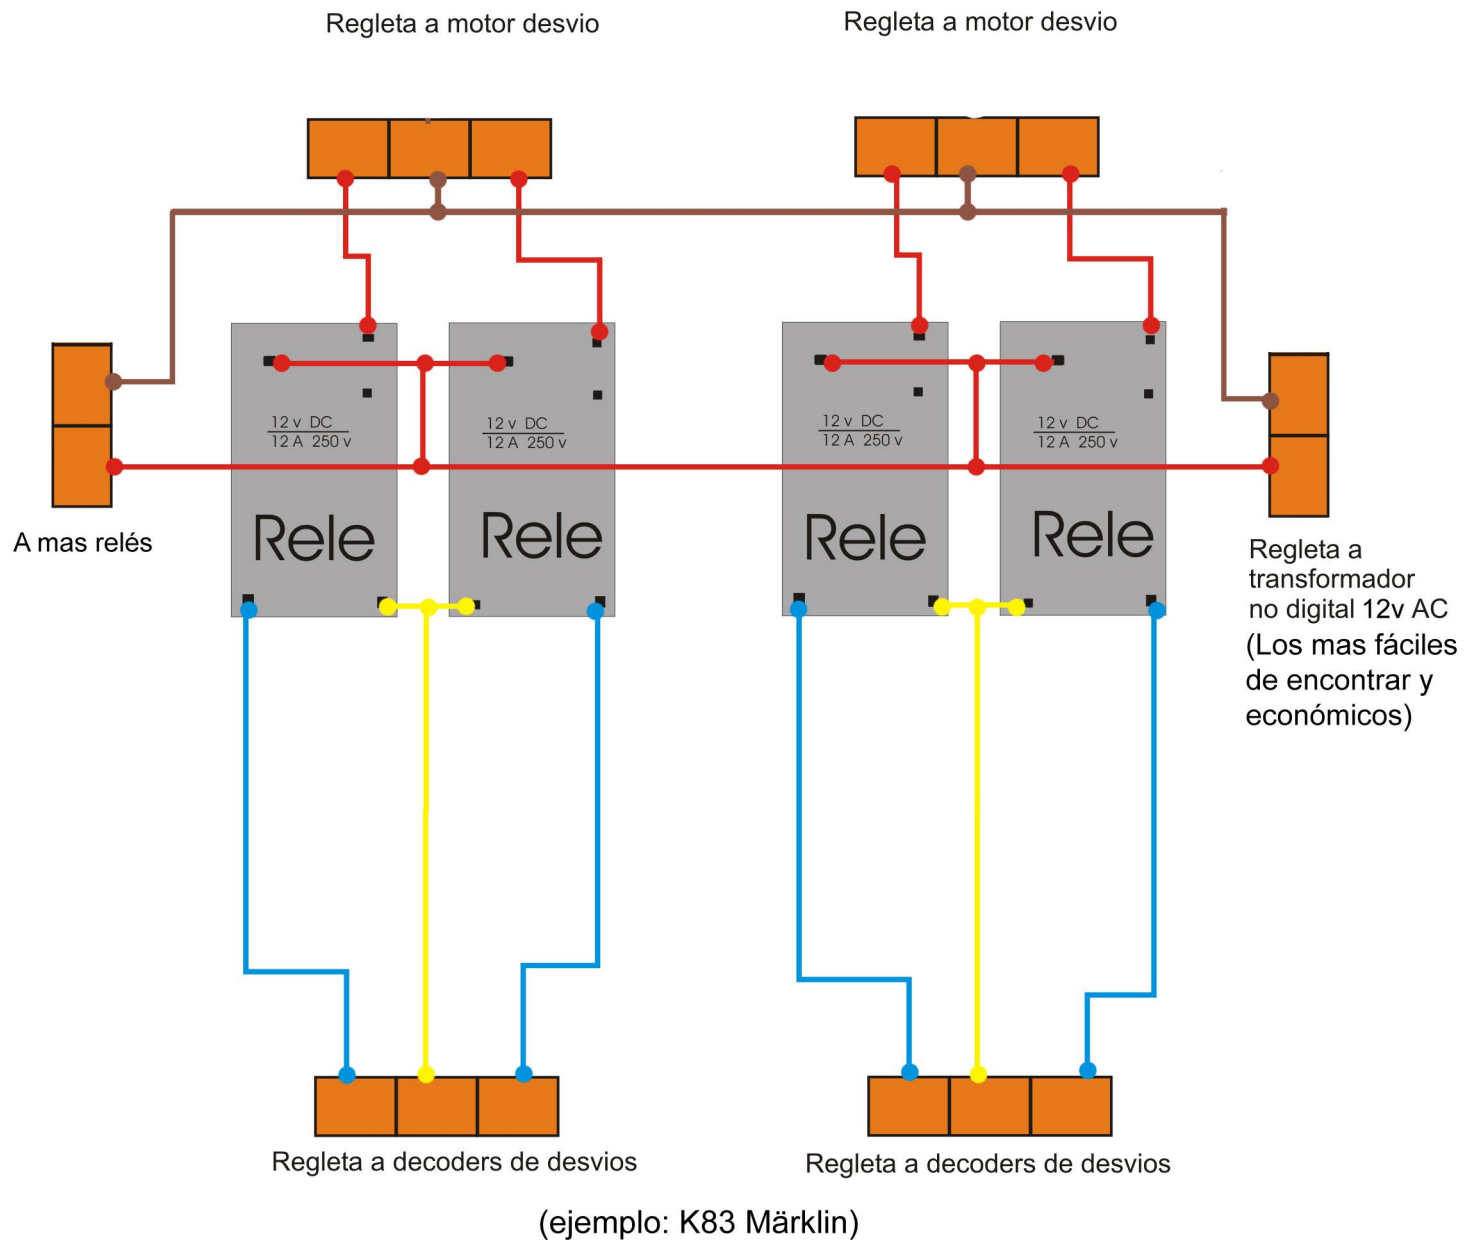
Regleta a motor desvio

Regleta a motor desvio

A mas relés

12 v DC
12 A 250 v

Rele

12 v DC
12 A 250 v

Rele

12 v DC
12 A 250 v

Rele

12 v DC
12 A 250 v

Rele

Regleta a transformador no digital 12v AC
(Los mas fáciles de encontrar y económicos)

Regleta a decoders de desvios

Regleta a decoders de desvios

(ejemplo: K83 Märklin)